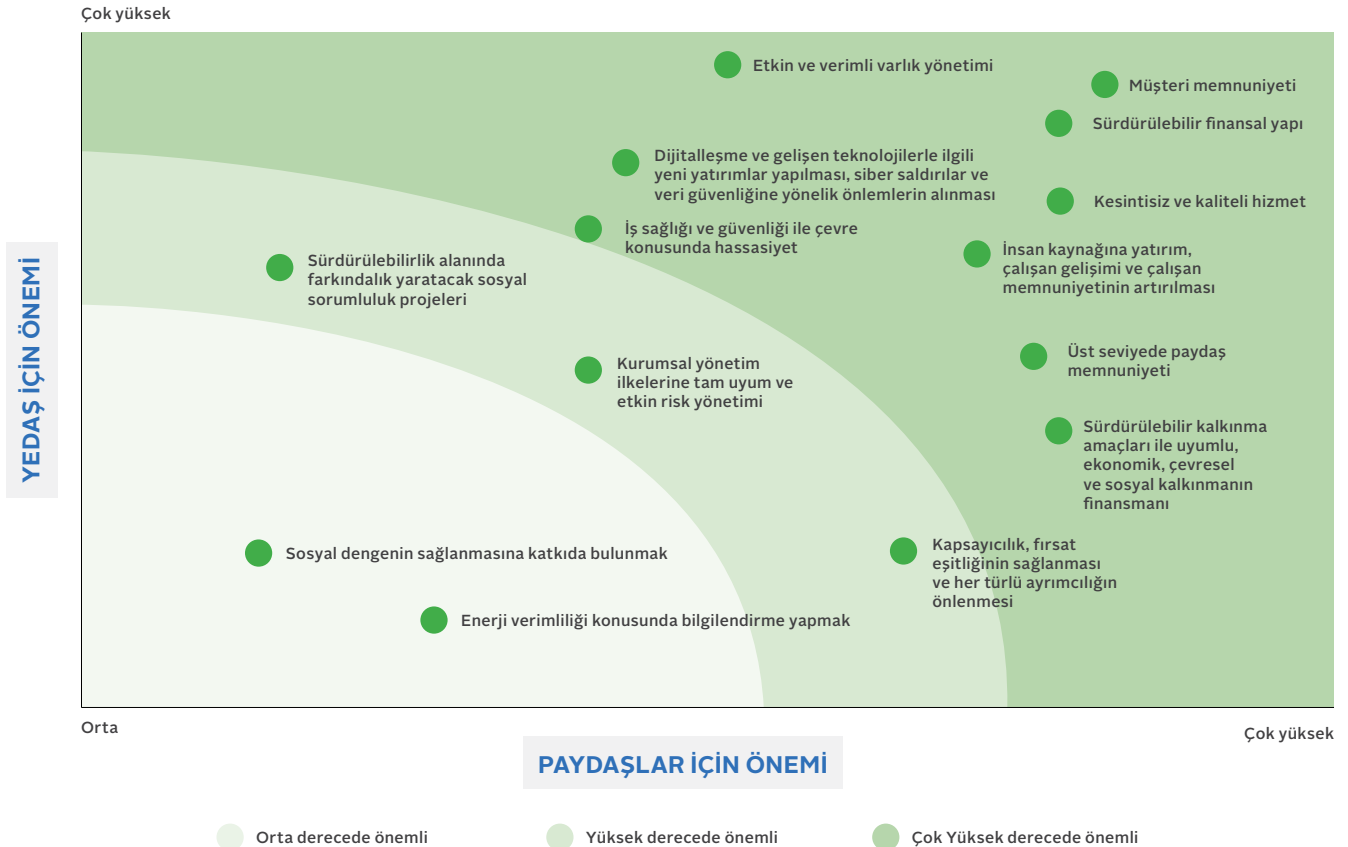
Çok yüksek

YEDAŞ İÇİN ÖNEMİ

Etkin ve verimli varlık yönetimi

Müşteri memnuniyeti

Sürdürülebilir finansal yapı

Dijitalleşme ve gelişen teknolojilerle ilgili yeni yatırımlar yapılması, siber saldırılar ve veri güvenliğine yönelik önlemlerin alınması

Kesintisiz ve kaliteli hizmet

İş sağlığı ve güvenliği ile çevre konusunda hassasiyet

Sürdürülebilirlik alanında farkındalık yaratacak sosyal sorumluluk projeleri

İnsan kaynağına yatırım, çalışan gelişimi ve çalışan memnuniyetinin artırılması

Üst seviyede paydaş memnuniyeti

Kurumsal yönetim ilkelerine tam uyum ve etkin risk yönetimi

Sürdürülebilir kalkınma amaçları ile uyumlu, ekonomik, çevresel ve sosyal kalkınmanın finansmanı

Sosyal dengenin sağlanmasına katkıda bulunmak

Kapsayıcılık, fırsat eşitliğinin sağlanması ve her türlü ayrımcılığın önlenmesi

Enerji verimliliği konusunda bilgilendirme yapmak

Orta

Çok yüksek

PAYDAŞLAR İÇİN ÖNEMİ

Orta derecede önemli

Yüksek derecede önemli

Çok Yüksek derecede önemli